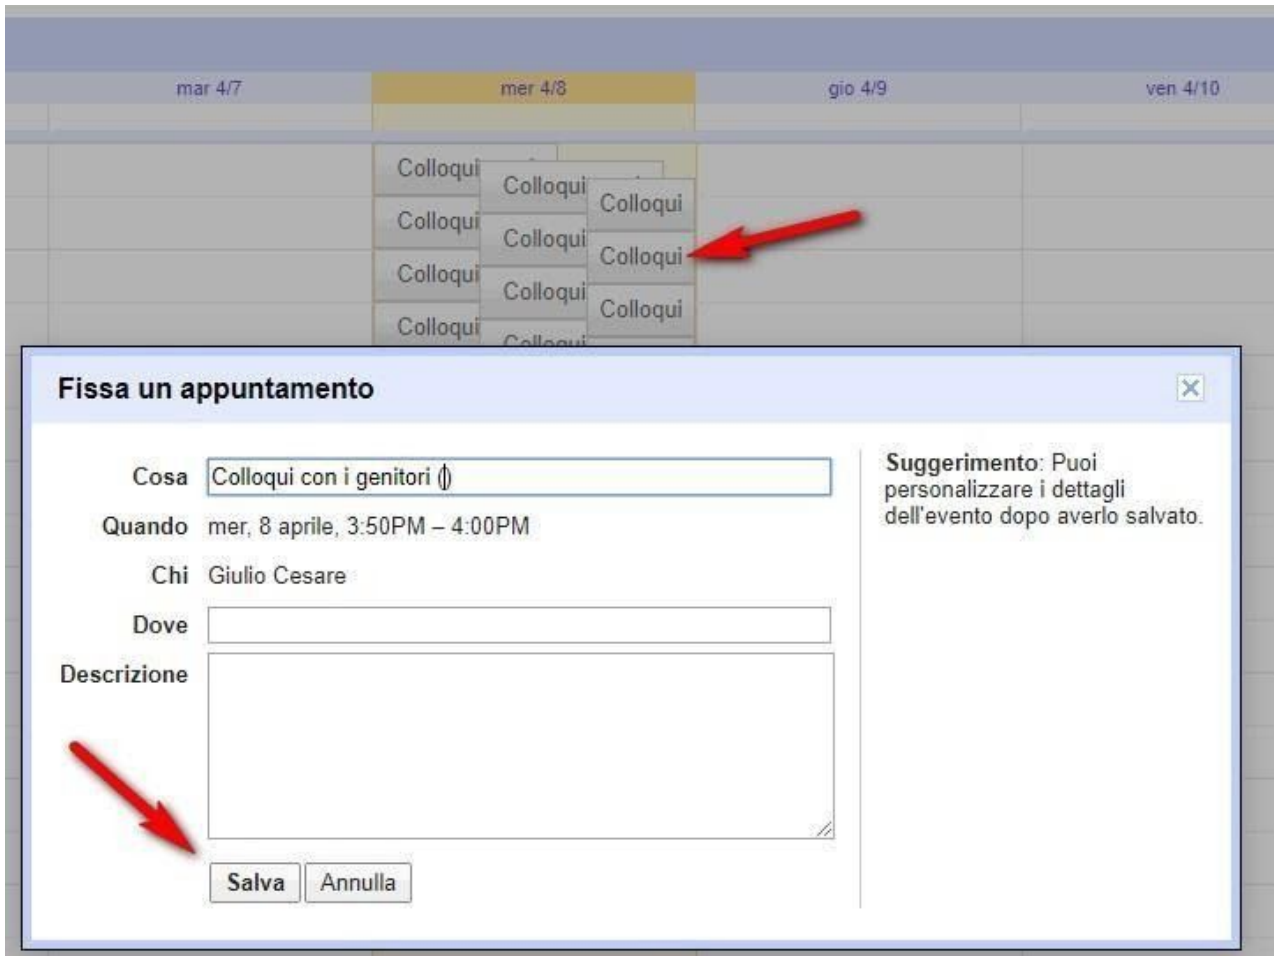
mar 4/7
mer 4/8
gio 4/9
ven 4/10

Colloqui
Colloqui
Colloqui
Colloqui
Colloqui
Colloqui
Colloqui
Colloqui
Colloqui
Colloqui
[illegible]

Fissa un appuntamento

Cosa Colloqui con i genitori ()
Quando mer, 8 aprile, 3:50PM – 4:00PM
Chi Giulio Cesare
Dove
Descrizione

Salva Annulla

Suggerimento: Puoi personalizzare i dettagli dell'evento dopo averlo salvato.